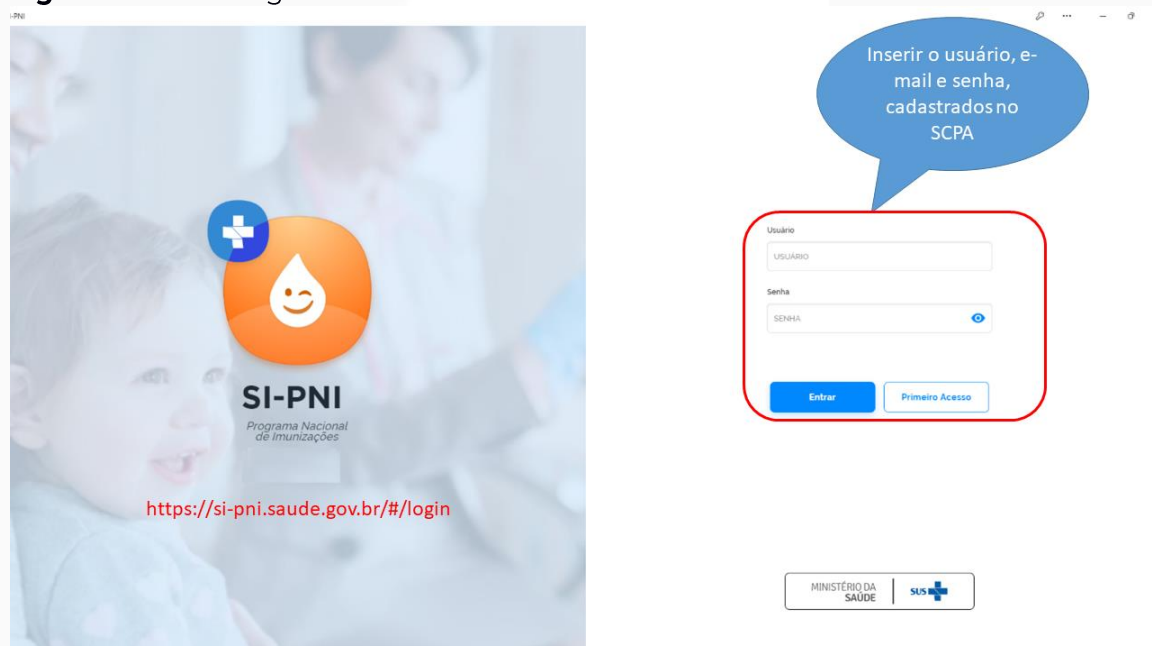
SI-PNI

SI-PNI
Programa Nacional de Imunizações

https://si-pni.saude.gov.br/#/login

Inserir o usuário, e-mail e senha, cadastrados no SCPA

Usuário
USUÁRIO
Senha
SENHA

Entrar
Primeiro Acesso

MINISTÉRIO DA SAÚDE
SUS